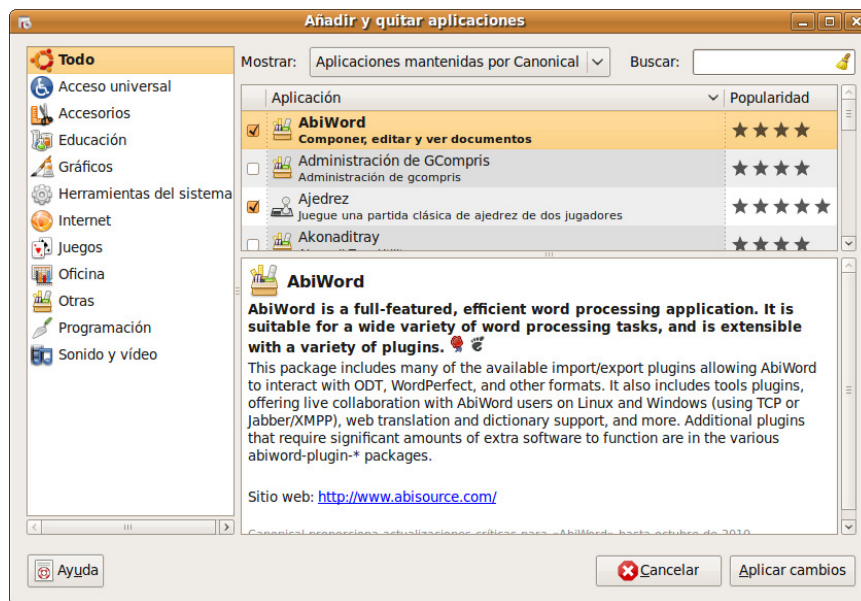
Añadir y quitar aplicaciones

Todo
Acceso universal
Accesorios
Educación
Gráficos
Herramientas del sistema
Internet
Juegos
Oficina
Otras
Programación
Sonido y vídeo

Mostrar: Aplicaciones mantenidas por Canonical
Buscar:

| | Aplicación | Popularidad |
|---|---|---|
| ☑ | AbiWord<br>Componer, editar y ver documentos | ★★★★ |
| ☐ | Administración de GCompris<br>Administración de gcompris | ★★★★ |
| ☑ | Ajedrez<br>Juegue una partida clásica de ajedrez de dos jugadores | ★★★★★ |
| ☐ | Akonaditray<br>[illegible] | ★★★★ |

AbiWord

AbiWord is a full-featured, efficient word processing application. It is suitable for a wide variety of word processing tasks, and is extensible with a variety of plugins.

This package includes many of the available import/export plugins allowing AbiWord to interact with ODT, WordPerfect, and other formats. It also includes tools plugins, offering live collaboration with AbiWord users on Linux and Windows (using TCP or Jabber/XMPP), web translation and dictionary support, and more. Additional plugins that require significant amounts of extra software to function are in the various abiword-plugin-* packages.

Sitio web: http://www.abisource.com/

Canonical proporciona actualizaciones críticas para «AbiWord» hasta octubre de 2010

Ayuda
Cancelar
Aplicar cambios